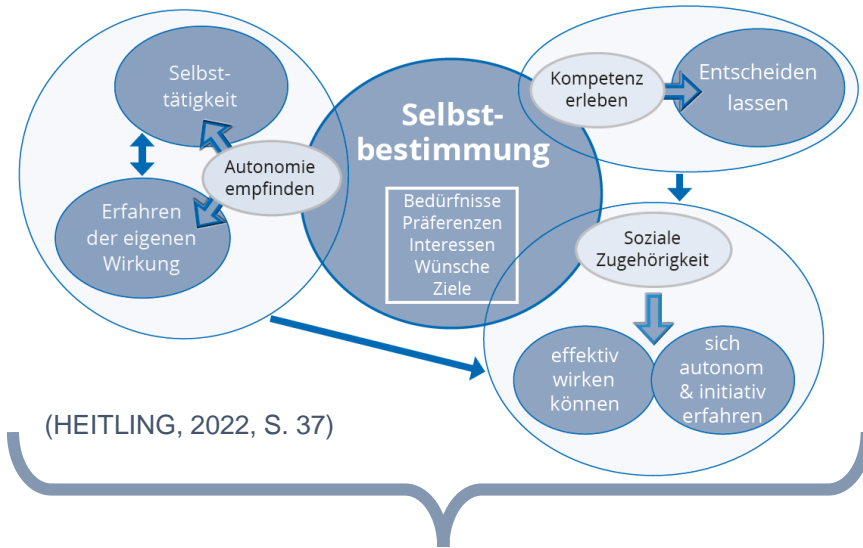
Selbsttätigkeit

Autonomie empfinden

Erfahren der eigenen Wirkung

Selbstbestimmung

Bedürfnisse
Präferenzen
Interessen
Wünsche
Ziele

Kompetenz erleben

Entscheiden lassen

Soziale Zugehörigkeit

effektiv wirken können

sich autonom & initiativ erfahren

(HEITLING, 2022, S. 37)